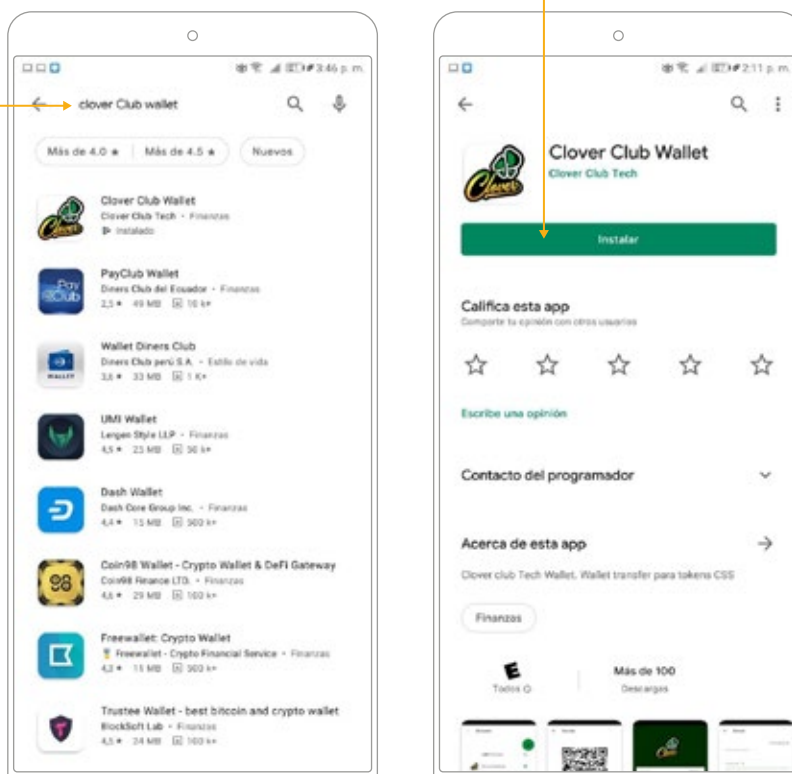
3:46 p. m.

clover Club wallet

Más de 4.0 ★ Más de 4.5 ★ Nuevos

Clover Club Wallet
Clover Club Tech • Finanzas
Instalado

PayClub Wallet
Diners Club del Ecuador • Finanzas
2,5 ★ 49 MB 10 k+

Wallet Diners Club
Diners Club perú S.A. • Estilo de vida
3,6 ★ 33 MB 1 K+

UMI Wallet
Lengen Style LLP • Finanzas
4,5 ★ 23 MB 50 k+

Dash Wallet
Dash Core Group Inc. • Finanzas
4,4 ★ 15 MB 500 k+

Coin98 Wallet - Crypto Wallet & DeFi Gateway
Coin98 Finance LTD. • Finanzas
4,6 ★ 29 MB 100 k+

Freewallet: Crypto Wallet
Freewallet - Crypto Financial Service • Finanzas
4,2 ★ 15 MB 500 k+

Trustee Wallet - best bitcoin and crypto wallet
BlockSoft Lab • Finanzas
4,5 ★ 24 MB 100 k+

2:11 p. m.

Clover Club Wallet
Clover Club Tech

Instalar

Califica esta app
Comparte tu opinión con otros usuarios

Escribe una opinión

Contacto del programador

Acerca de esta app

Clover club Tech Wallet. Wallet transfer para tokens CSS

Finanzas

E
Todos

Más de 100
Descargas